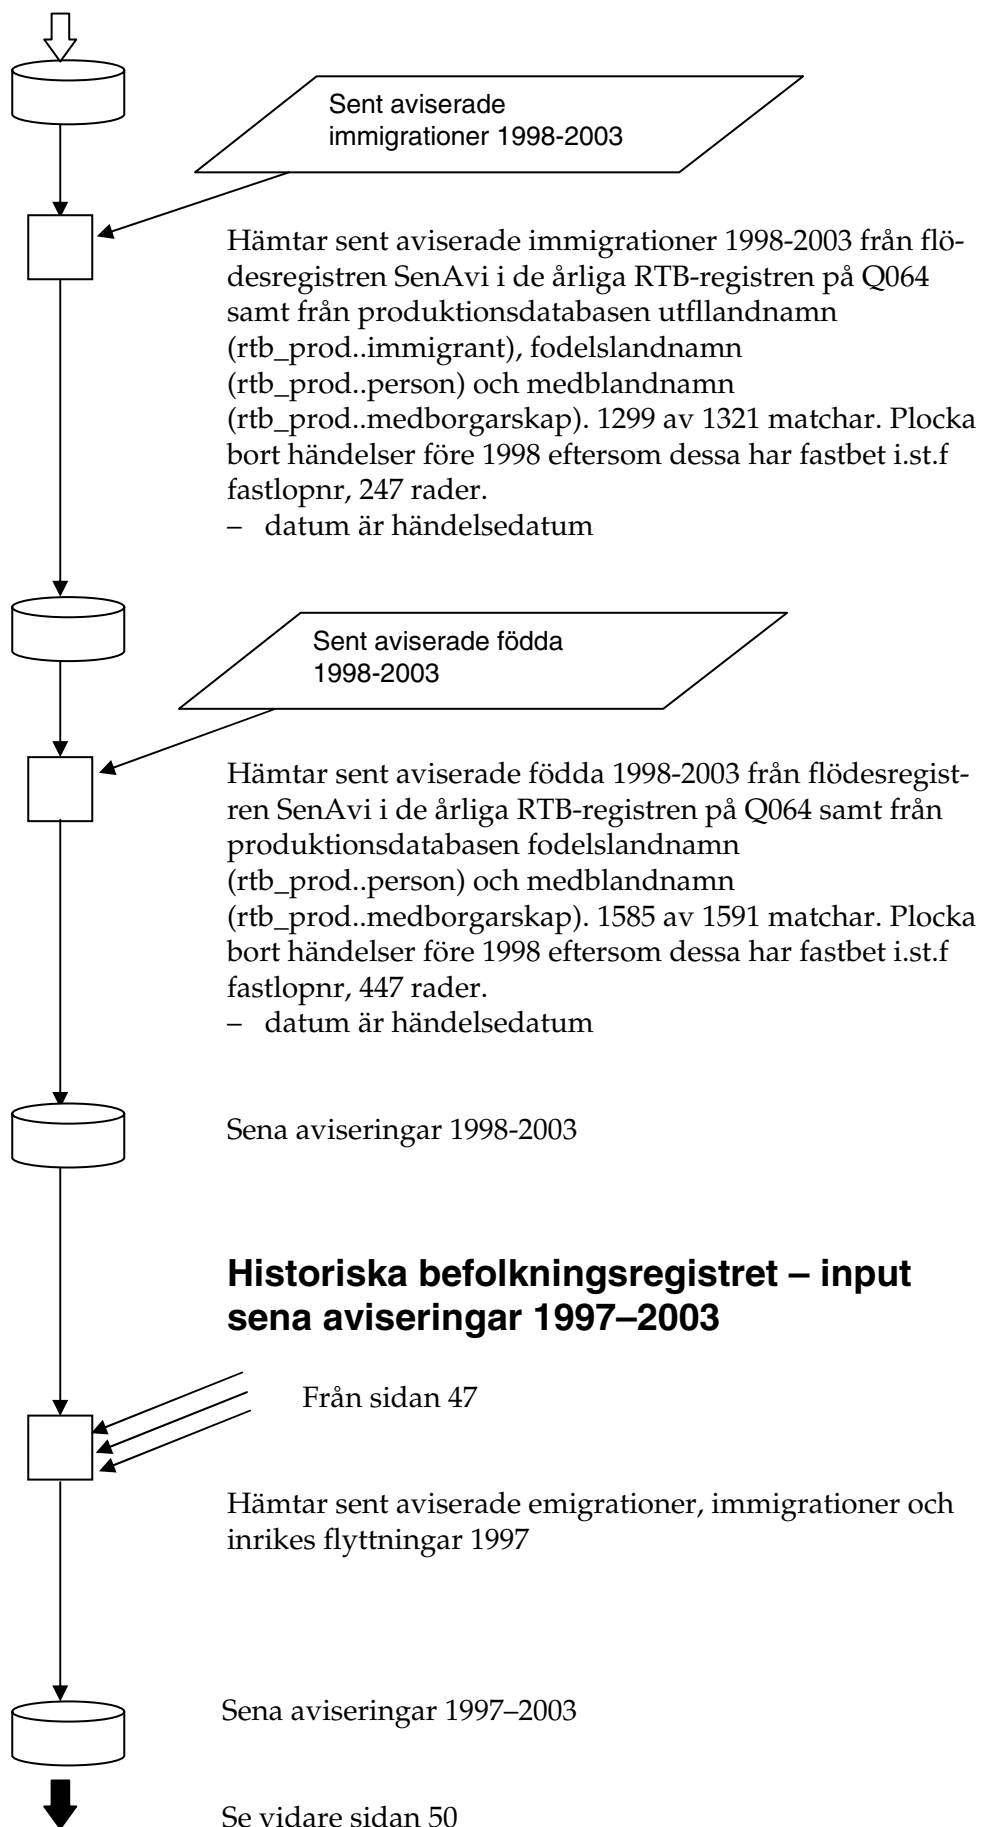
Sent aviserade immigrationer 1998-2003

Hämtar sent aviserade immigrationer 1998-2003 från flödesregistren SenAvi i de årliga RTB-registren på Q064 samt från produktionsdatabasen utfllandnamn (rtb_prod..immigrant), fodelslandnamn (rtb_prod..person) och medblandnamn (rtb_prod..medborgarskap). 1299 av 1321 matchar. Plocka bort händelser före 1998 eftersom dessa har fastbet i.st.f fastlopnr, 247 rader.
– datum är händelsedatum

Sent aviserade födda 1998-2003

Hämtar sent aviserade födda 1998-2003 från flödesregistren SenAvi i de årliga RTB-registren på Q064 samt från produktionsdatabasen fodelslandnamn (rtb_prod..person) och medblandnamn (rtb_prod..medborgarskap). 1585 av 1591 matchar. Plocka bort händelser före 1998 eftersom dessa har fastbet i.st.f fastlopnr, 447 rader.
– datum är händelsedatum

Sena aviseringar 1998-2003

**Historiska befolkningsregistret – input sena aviseringar 1997–2003**

Från sidan 47

Hämtar sent aviserade emigrationer, immigrationer och inrikes flyttningar 1997

Sena aviseringar 1997–2003

Se vidare sidan 50